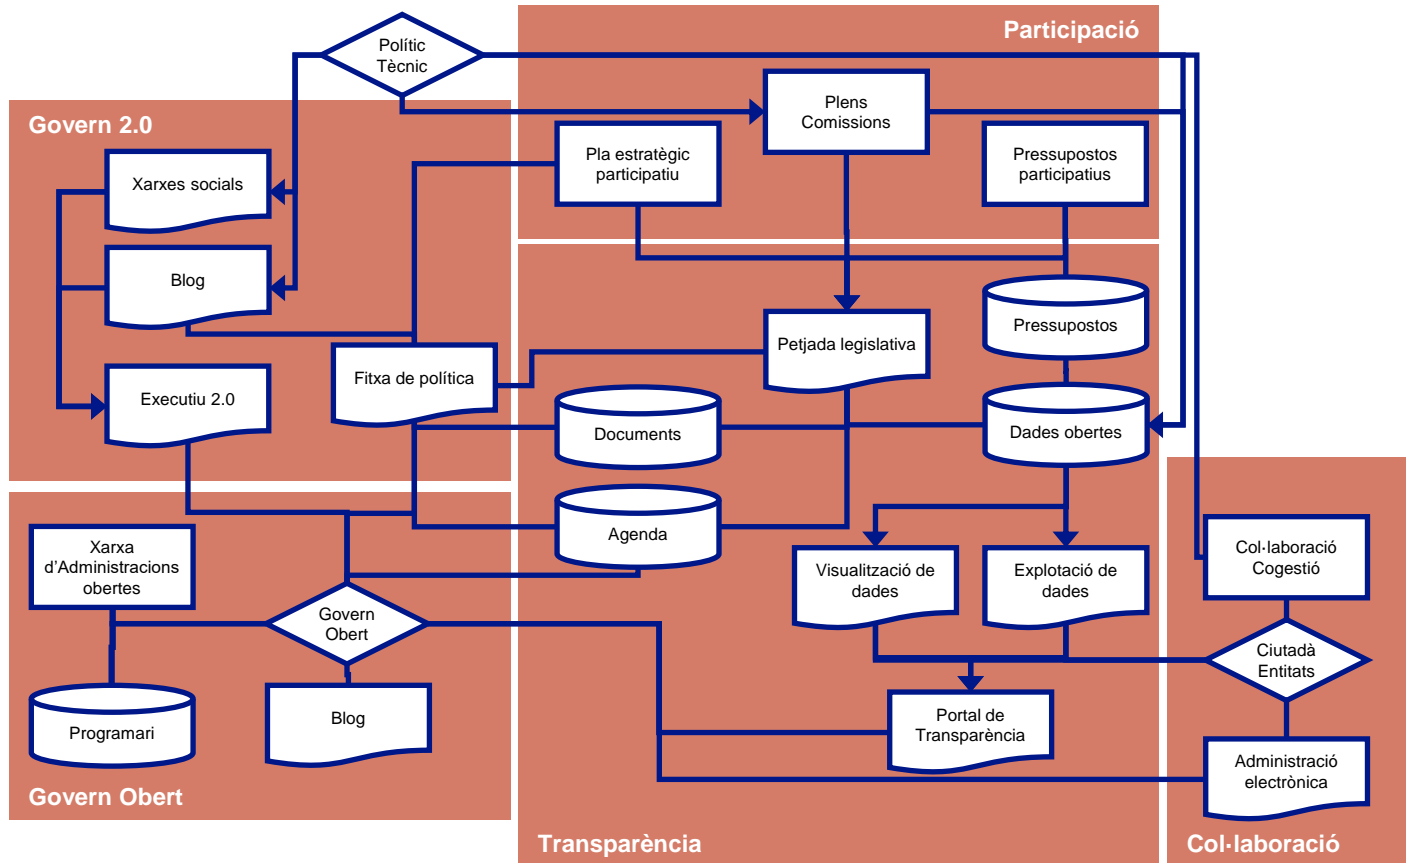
Polític
Tècnic

Participació

Govern 2.0

Plens
Comissions

Pla estratègic
participatiu

Pressupostos
participatius

Xarxes socials

Blog

Pressupostos

Petjada legislativa

Fitxa de política

Executiu 2.0

Documents

Dades obertes

Agenda

Xarxa
d'Administracions
obertes

Visualització de
dades

Explotació de
dades

Col·laboració
Cogestió

Govern
Obert

Ciutadà
Entitats

Programari

Blog

Portal de
Transparència

Administració
electrònica

Govern Obert

Transparència

Col·laboració